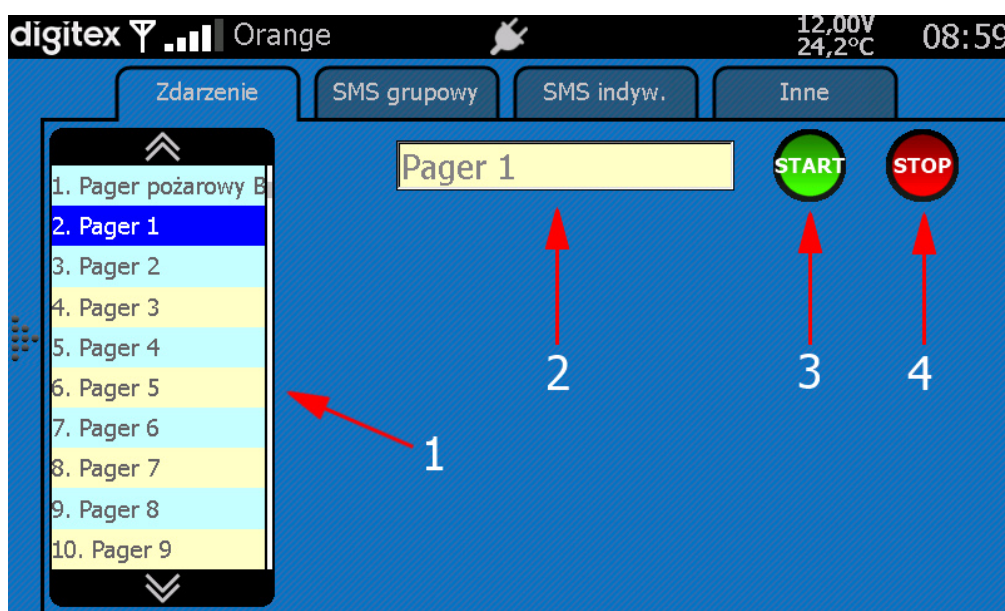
digitex Orange 12,00V 24,2°C 08:59

Zdarzenie SMS grupowy SMS indyw. Inne

1. Pager pożarowy B
2. Pager 1
3. Pager 2
4. Pager 3
5. Pager 4
6. Pager 5
7. Pager 6
8. Pager 7
9. Pager 8
10. Pager 9

Pager 1

START

STOP

1

2

3

4